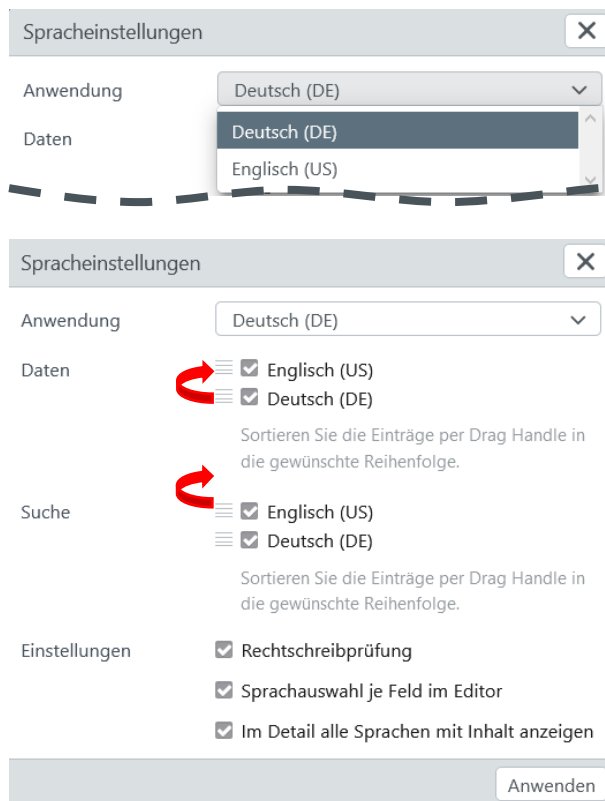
Spracheinstellungen

Anwendung Deutsch (DE)

Daten

Deutsch (DE)

Englisch (US)

Spracheinstellungen

Anwendung Deutsch (DE)

Daten

Englisch (US)

Deutsch (DE)

Sortieren Sie die Einträge per Drag Handle in die gewünschte Reihenfolge.

Suche

Englisch (US)

Deutsch (DE)

Sortieren Sie die Einträge per Drag Handle in die gewünschte Reihenfolge.

Einstellungen

Rechtschreibprüfung

Sprachauswahl je Feld im Editor

Im Detail alle Sprachen mit Inhalt anzeigen

Anwenden